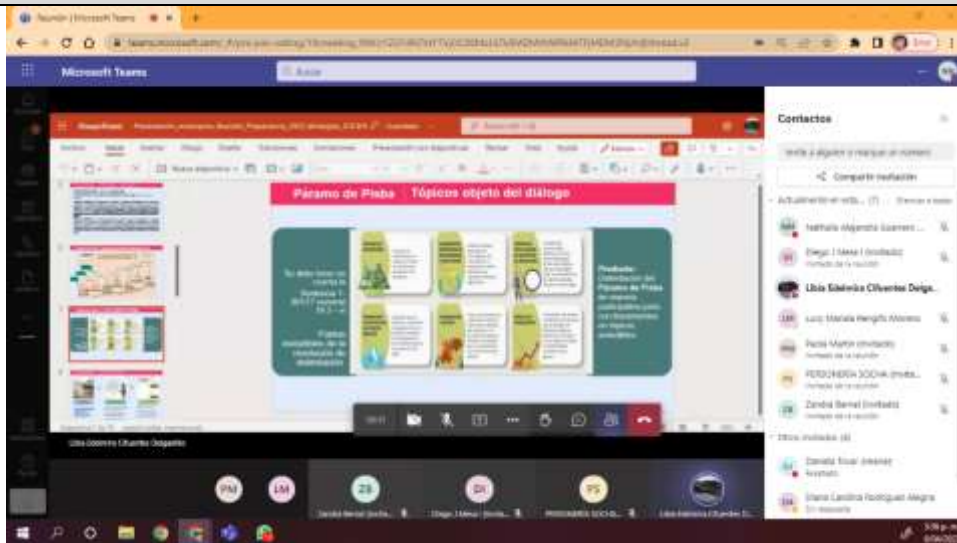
Reunión | Microsoft Teams

Microsoft Teams

Buscar

PowerPoint

Páramo de Pisba   Tópicos objeto del diálogo

Contactos

Invite a alguien o marque un número

Compartir invitación

Actualmente en esta... (7)

Nathalia Alejandra Guerrero ...

Diego J Mesa I (Invitado)

Libia Edelmira Cifuentes Delga...

Luz Mariela Rengifo Moreno

Paola Martin (Invitado)

PERSONERIA SOCHA (Invita...

Zandra Bernal (Invitado)

Otros invitados (4)

Daniela Tovar Jiménez

Diana Carolina Rodríguez Alegría

Libia Edelmira Cifuentes Delgadillo

PM

LM

ZB

DI

PS

Zandra Bernal (Invita...

Diego J Mesa I (Invita...

PERSONERIA SOCHA...

Libia Edelmira Cifuentes D...